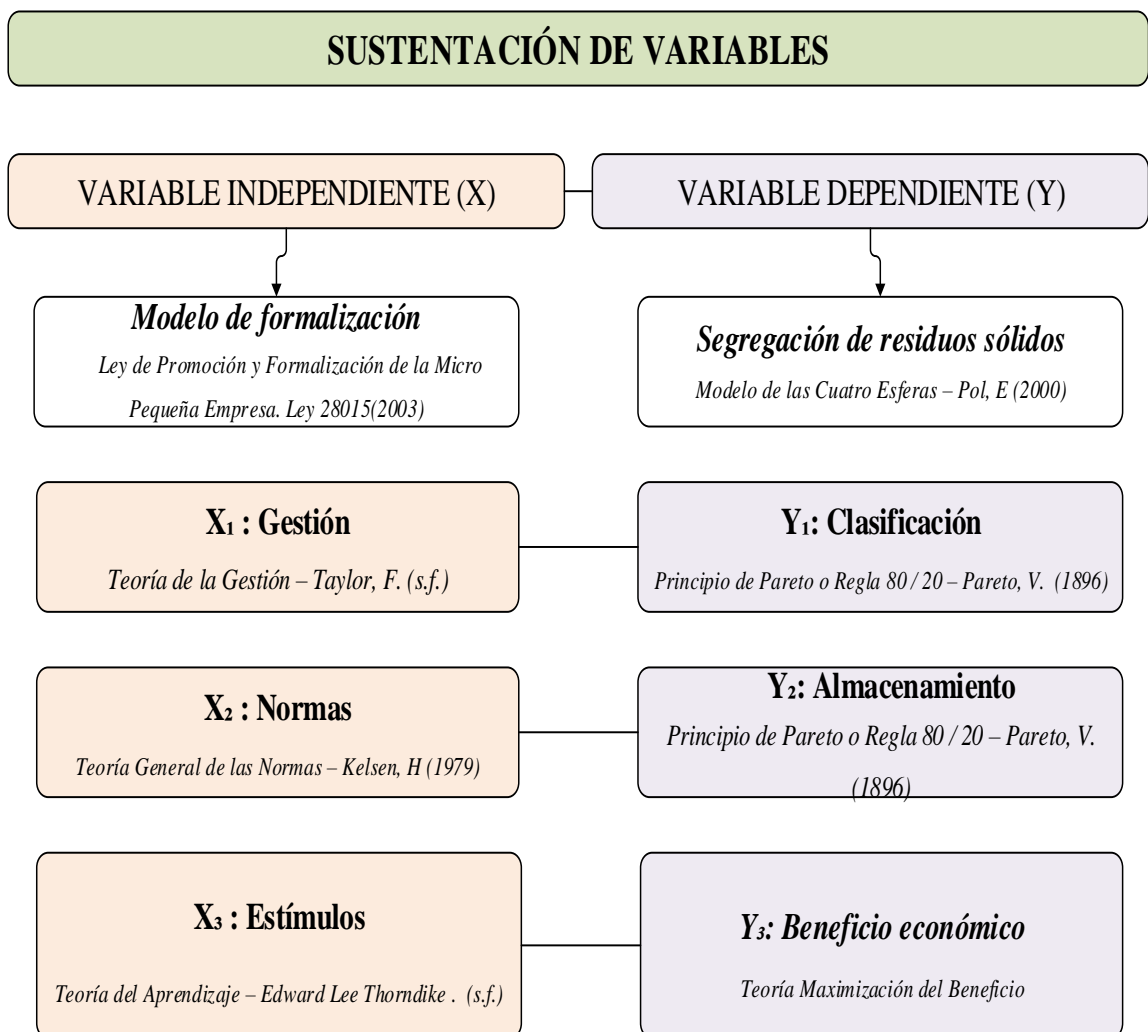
SUSTENTACIÓN DE VARIABLES

VARIABLE INDEPENDIENTE (X)

VARIABLE DEPENDIENTE (Y)

Modelo de formalización

Ley de Promoción y Formalización de la Micro Pequeña Empresa. Ley 28015(2003)

Segregación de residuos sólidos

Modelo de las Cuatro Esferas – Pol, E (2000)

$X_1$ : Gestión

Teoría de la Gestión – Taylor, F. (s.f.)

$Y_1$: Clasificación

Principio de Pareto o Regla 80 / 20 – Pareto, V. (1896)

$X_2$ : Normas

Teoría General de las Normas – Kelsen, H (1979)

$Y_2$: Almacenamiento

Principio de Pareto o Regla 80 / 20 – Pareto, V. (1896)

$X_3$ : Estímulos

Teoría del Aprendizaje – Edward Lee Thorndike . (s.f.)

$Y_3$: Beneficio económico

Teoría Maximización del Beneficio